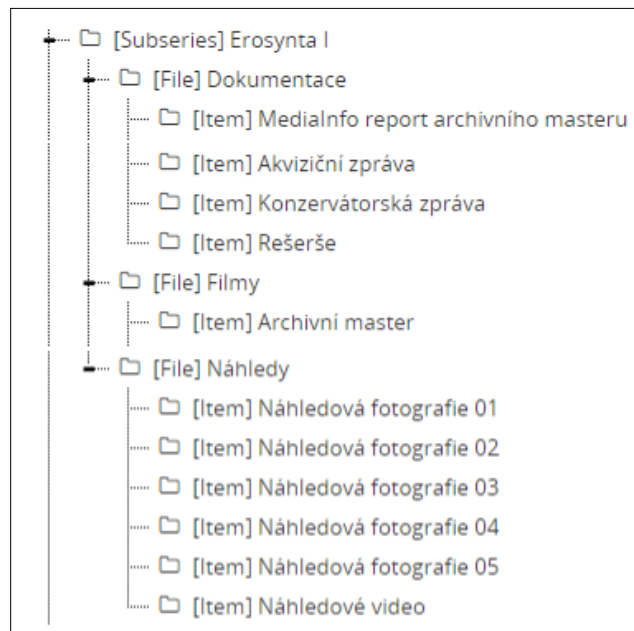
[Subseries] Erosynta I
[File] Dokumentace
[Item] MediaInfo report archivního masteru
[Item] Akviziční zpráva
[Item] Konzervátorská zpráva
[Item] Rešerše
[File] Filmy
[Item] Archivní master
[File] Náhledy
[Item] Náhledová fotografie 01
[Item] Náhledová fotografie 02
[Item] Náhledová fotografie 03
[Item] Náhledová fotografie 04
[Item] Náhledová fotografie 05
[Item] Náhledové video